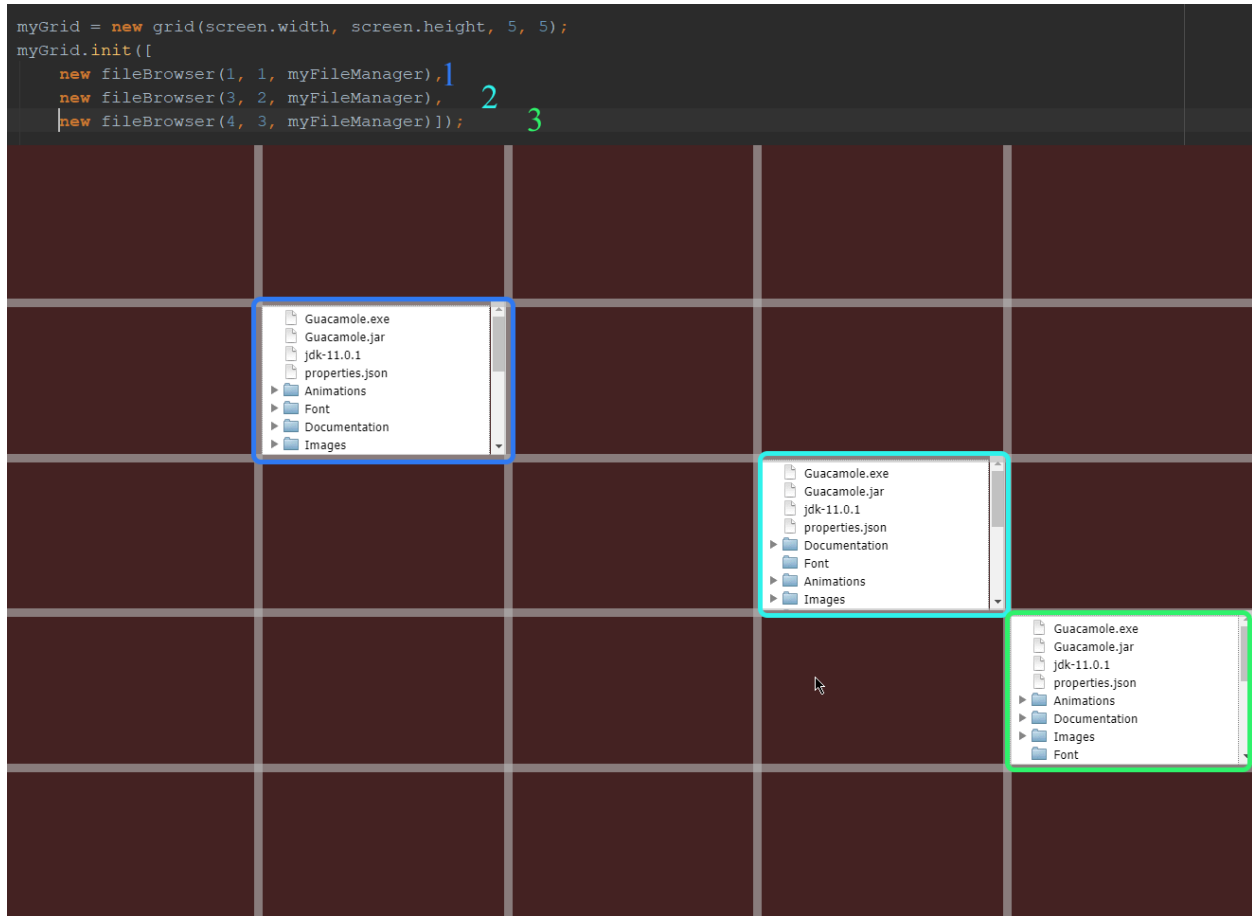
myGrid = new grid(screen.width, screen.height, 5, 5);
myGrid.init([
new fileBrowser(1, 1, myFileManager), 1
new fileBrowser(3, 2, myFileManager), 2
new fileBrowser(4, 3, myFileManager)]); 3

Guacamole.exe
Guacamole.jar
jdk-11.0.1
properties.json
Animations
Font
Documentation
Images

Guacamole.exe
Guacamole.jar
jdk-11.0.1
properties.json
Documentation
Font
Animations
Images

Guacamole.exe
Guacamole.jar
jdk-11.0.1
properties.json
Animations
Documentation
Images
Font